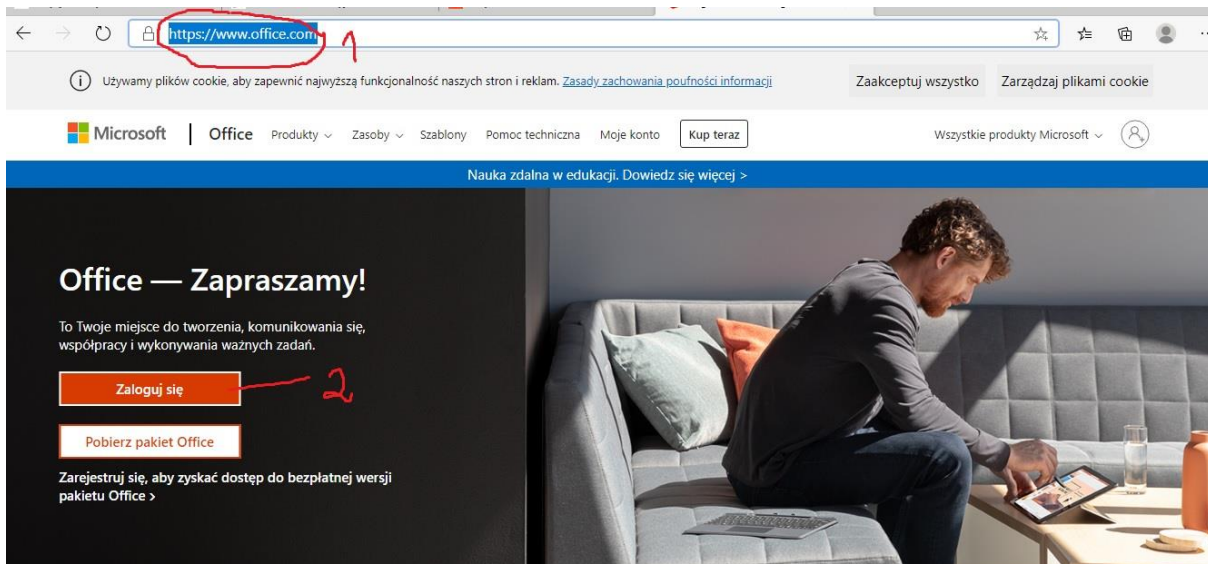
https://www.office.com 1

Używamy plików cookie, aby zapewnić najwyższą funkcjonalność naszych stron i reklam. Zasady zachowania poufności informacji

Zaakceptuj wszystko

Zarządzaj plikami cookie

Microsoft | Office Produkty Zasoby Szablony Pomoc techniczna Moje konto Kup teraz

Wszystkie produkty Microsoft

Nauka zdalna w edukacji. Dowiedz się więcej >

Office — Zapraszamy!

To Twoje miejsce do tworzenia, komunikowania się, współpracy i wykonywania ważnych zadań.

Zaloguj się 2

Pobierz pakiet Office

Zarejestruj się, aby zyskać dostęp do bezpłatnej wersji pakietu Office >